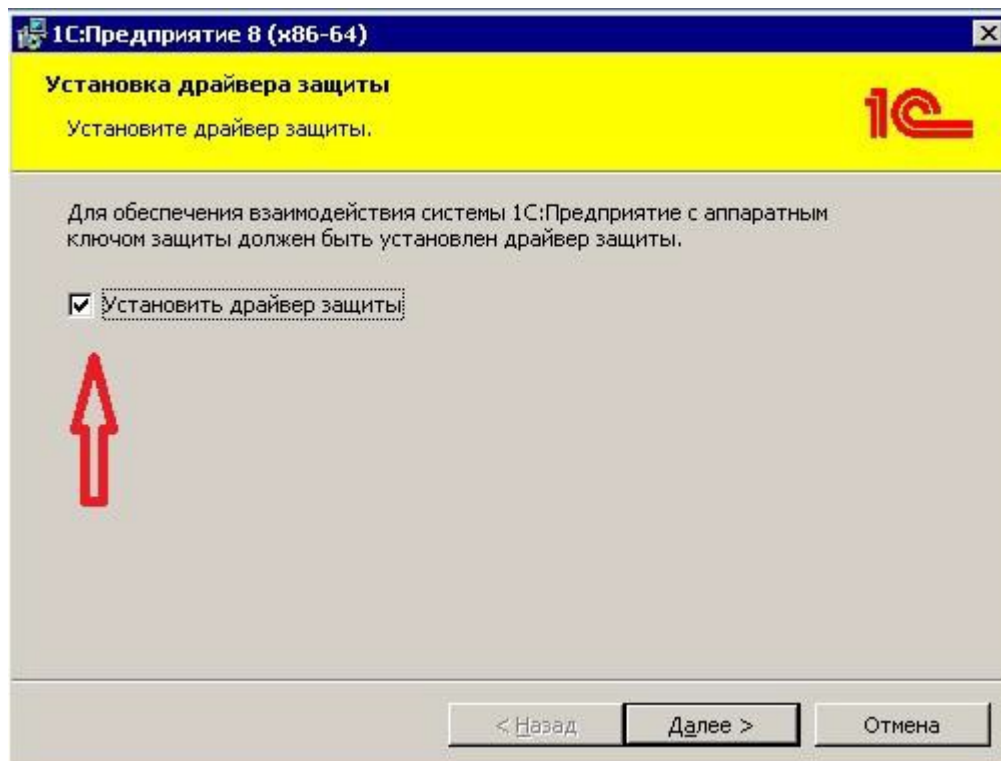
1С:Предприятие 8 (x86-64)

Установка драйвера защиты

Установите драйвер защиты.

1С

Для обеспечения взаимодействия системы 1С:Предприятие с аппаратным ключом защиты должен быть установлен драйвер защиты.

☑ Установить драйвер защиты

< Назад | Далее > | Отмена